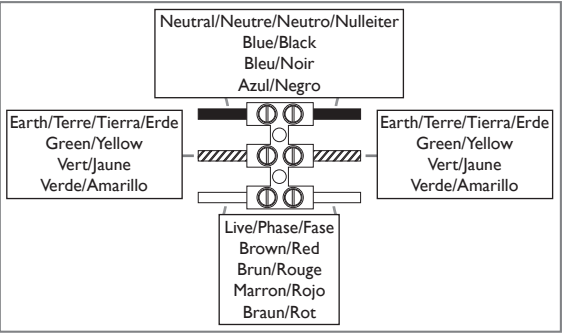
Neutral/Neutre/Neutro/Nulleiter
Blue/Black
Bleu/Noir
Azul/Negro

Earth/Terre/Tierra/Erde
Green/Yellow
Vert/Jaune
Verde/Amarillo

Earth/Terre/Tierra/Erde
Green/Yellow
Vert/Jaune
Verde/Amarillo

Live/Phase/Fase
Brown/Red
Brun/Rouge
Marron/Rojo
Braun/Rot